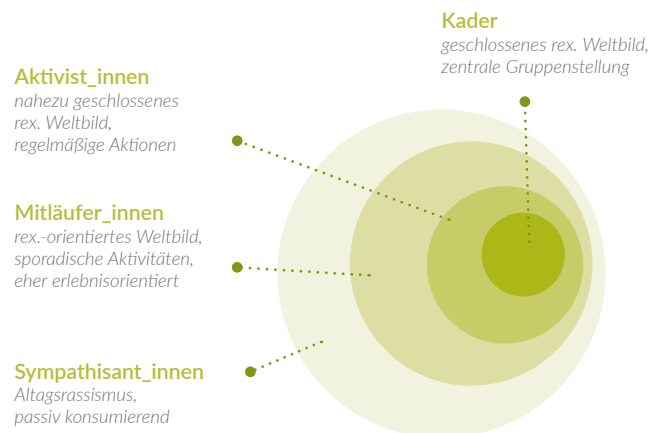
Kader
geschlossenes rex. Weltbild,
zentrale Gruppenstellung

Aktivist_innen
nahezu geschlossenes
rex. Weltbild,
regelmäßige Aktionen

Mitläufer_innen
rex.-orientiertes Weltbild,
sporadische Aktivitäten,
eher erlebnisorientiert

Sympathisant_innen
Altagsrassismus,
passiv konsumierend